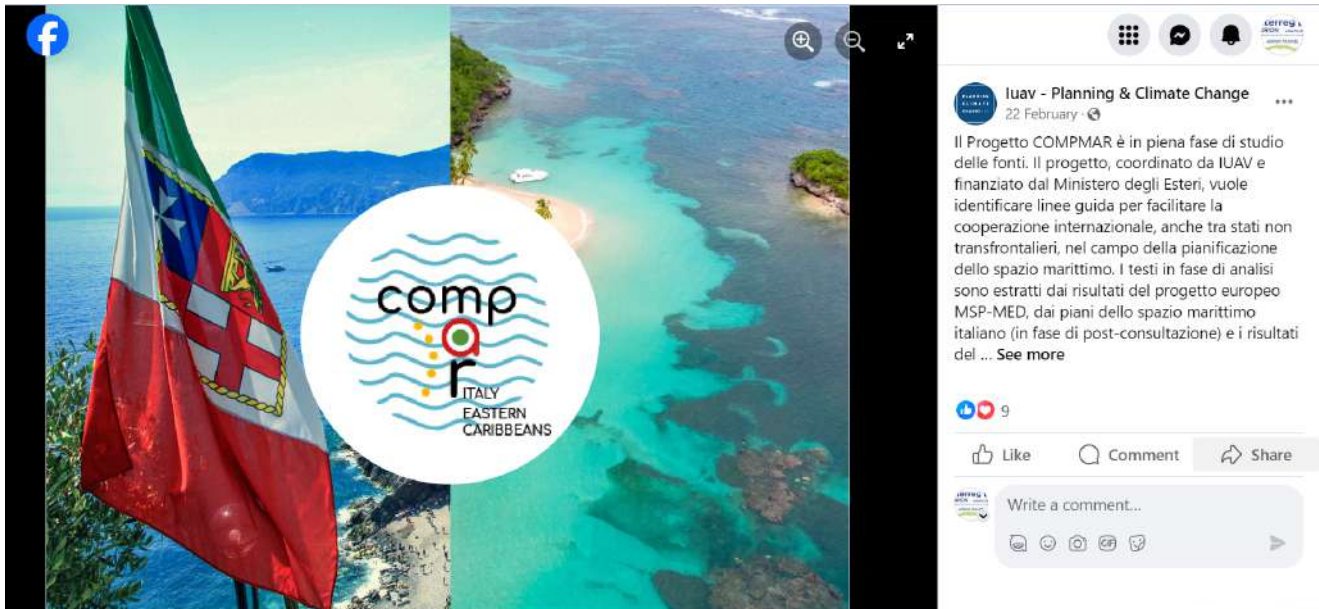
comp
a
r
ITALY
EASTERN
CARIBBEANS

Iuav - Planning & Climate Change
22 February ·

Il Progetto COMPMAR è in piena fase di studio delle fonti. Il progetto, coordinato da IUAV e finanziato dal Ministero degli Esteri, vuole identificare linee guida per facilitare la cooperazione internazionale, anche tra stati non transfrontalieri, nel campo della pianificazione dello spazio marittimo. I testi in fase di analisi sono estratti dai risultati del progetto europeo MSP-MED, dai piani dello spazio marittimo italiano (in fase di post-consultazione) e i risultati del ... See more

9

Like Comment Share

Write a comment...